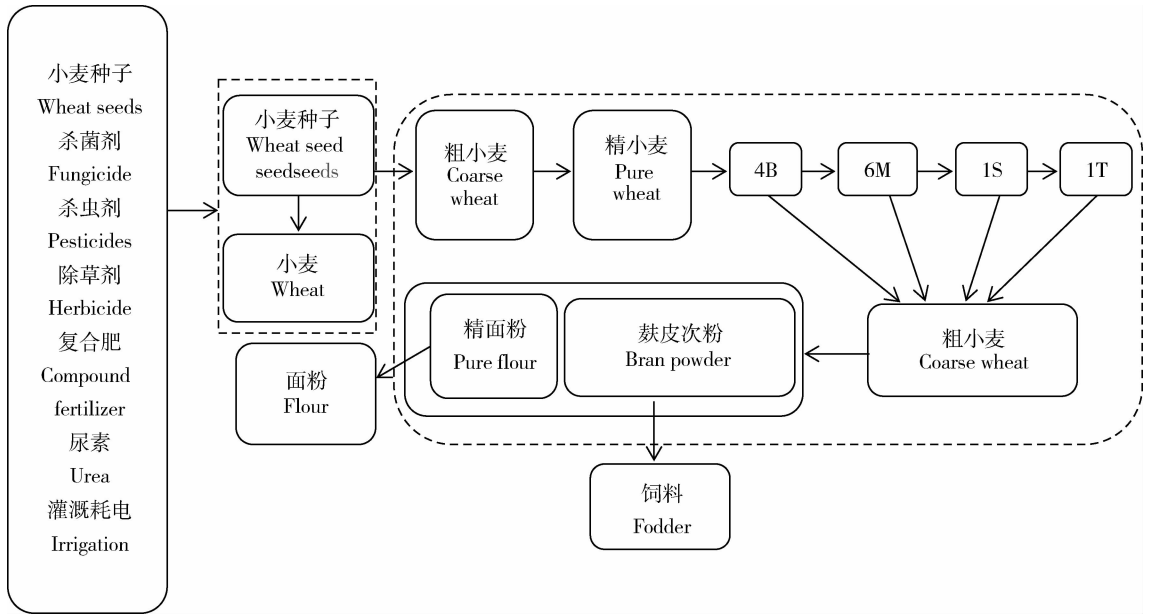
小麦种子
Wheat seeds
杀菌剂
Fungicide
杀虫剂
Pesticides
除草剂
Herbicide
复合肥
Compound
fertilizer
尿素
Urea
灌溉耗电
Irrigation

小麦种子
Wheat seed
seedseeds

小麦
Wheat

粗小麦
Coarse
wheat

精小麦
Pure
wheat

4B

6M

1S

1T

粗小麦
Coarse wheat

精面粉
Pure flour

麸皮次粉
Bran powder

面粉
Flour

饲料
Fodder